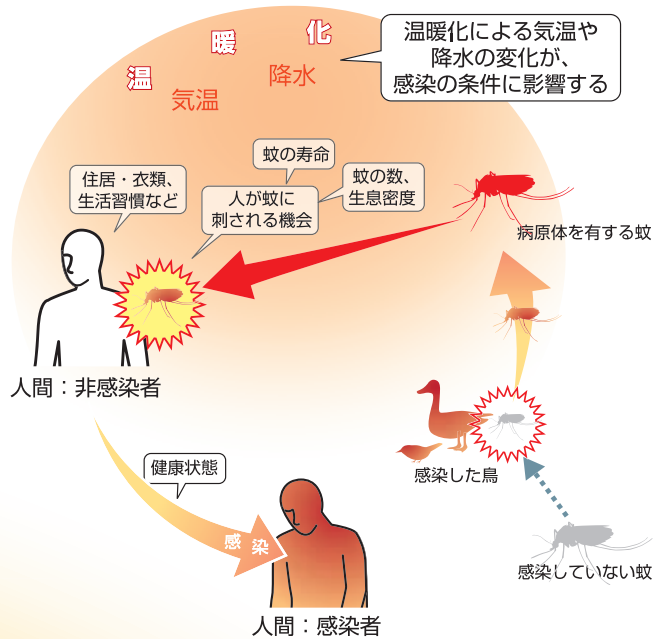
温暖化

気温　降水

温暖化による気温や降水の変化が、感染の条件に影響する

蚊の寿命

住居・衣類、生活習慣など

人が蚊に刺される機会

蚊の数、生息密度

病原体を有する蚊

人間：非感染者

感染した鳥

健康状態

感染

感染していない蚊

人間：感染者